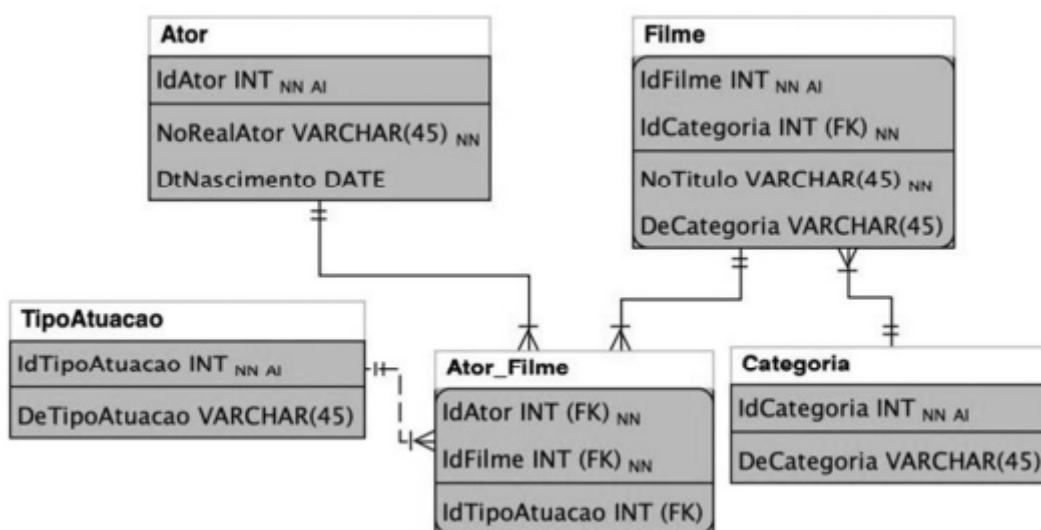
Ator

IdAtor INT $_{NN\ AI}$

NoRealAtor VARCHAR(45) $_{NN}$

DtNascimento DATE

Filme

IdFilme INT $_{NN\ AI}$

IdCategoria INT (FK) $_{NN}$

NoTitulo VARCHAR(45) $_{NN}$

DeCategoria VARCHAR(45)

TipoAtuacao

IdTipoAtuacao INT $_{NN\ AI}$

DeTipoAtuacao VARCHAR(45)

Ator_Filme

IdAtor INT (FK) $_{NN}$

IdFilme INT (FK) $_{NN}$

IdTipoAtuacao INT (FK)

Categoria

IdCategoria INT $_{NN\ AI}$

DeCategoria VARCHAR(45)